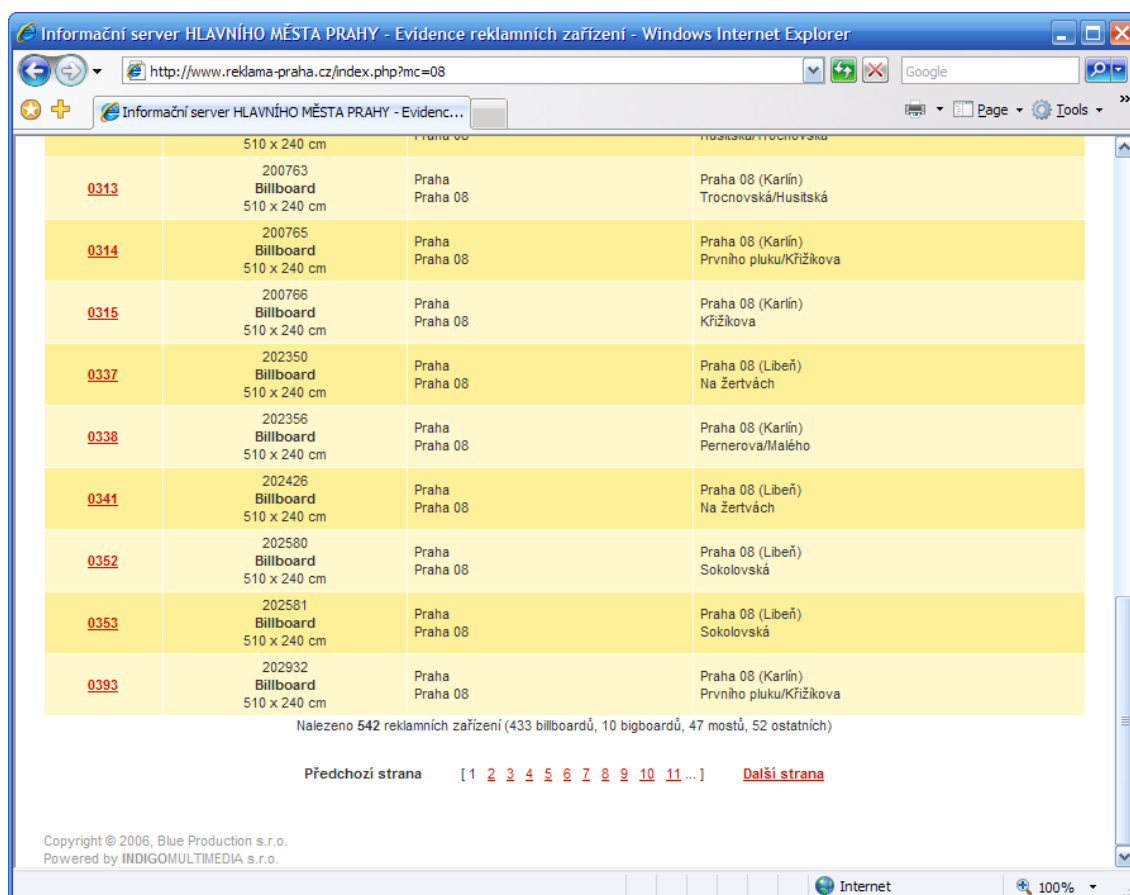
Informační server HLAVNÍHO MĚSTA PRAHY - Evidence reklamních zařízení - Windows Internet Explorer

http://www.reklama-praha.cz/index.php?mc=08

Google

Informační server HLAVNÍHO MĚSTA PRAHY - Evidenc...

Page ▾ Tools ▾

| | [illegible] 510 x 240 cm | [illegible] | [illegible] |
|---|---|---|---|
| 0313 | 200763 Billboard 510 x 240 cm | Praha Praha 08 | Praha 08 (Karlín) Trocnovská/Husitská |
| 0314 | 200765 Billboard 510 x 240 cm | Praha Praha 08 | Praha 08 (Karlín) Prvního pluku/Křižíkova |
| 0315 | 200766 Billboard 510 x 240 cm | Praha Praha 08 | Praha 08 (Karlín) Křižíkova |
| 0337 | 202350 Billboard 510 x 240 cm | Praha Praha 08 | Praha 08 (Libeň) Na žertvách |
| 0338 | 202356 Billboard 510 x 240 cm | Praha Praha 08 | Praha 08 (Karlín) Pernerova/Malého |
| 0341 | 202426 Billboard 510 x 240 cm | Praha Praha 08 | Praha 08 (Libeň) Na žertvách |
| 0352 | 202580 Billboard 510 x 240 cm | Praha Praha 08 | Praha 08 (Libeň) Sokolovská |
| 0353 | 202581 Billboard 510 x 240 cm | Praha Praha 08 | Praha 08 (Libeň) Sokolovská |
| 0393 | 202932 Billboard 510 x 240 cm | Praha Praha 08 | Praha 08 (Karlín) Prvního pluku/Křižíkova |

Nalezeno 542 reklamních zařízení (433 billboardů, 10 bigboardů, 47 mostů, 52 ostatních)

Předchozí strana [ 1 2 3 4 5 6 7 8 9 10 11 ... ] Další strana

Copyright © 2006, Blue Production s.r.o.
Powered by INDIGOMULTIMEDIA s.r.o.

Internet 100%